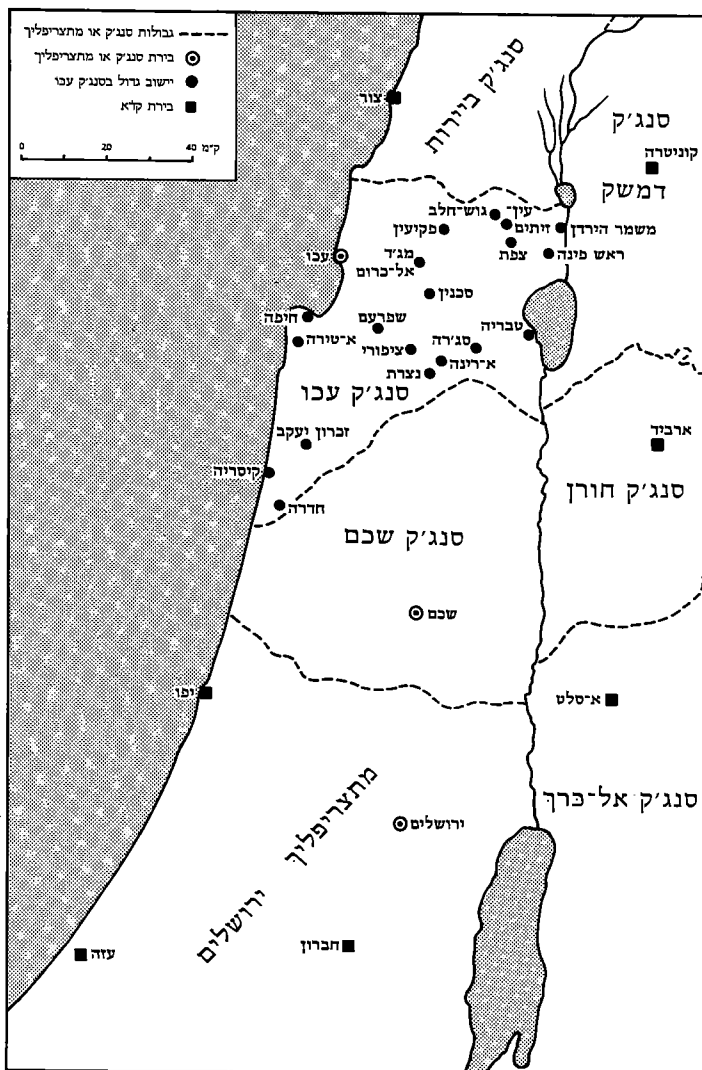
גבולות סנג'ק או מתצריפליך
בירת סנג'ק או מתצריפליך
יישוב גדול בסנג'ק עכו
בירת קד'א
0 20 40 ק"מ

סנג'ק בירות
צור
סנג'ק
קוניטרה
דמשק
עין-זיתים
גוש-חלב
משמר הירדן
פקיעין
צפת
ראש פינה
מג'ד
אל-כרום
עכו
סכנין
חיפה
שפרעם
טבריה
א-טירה
ציפורי
סג'רה
א-רינה
נצרת
סנג'ק עכו
ארביד
זכרון יעקב
קיסריה
סנג'ק חורן
חדרה
סנג'ק שכם
שכם
יפו
א-סלט
מתצריפליך ירושלים
סנג'ק אל-כרך
ירושלים
עזה
חברון